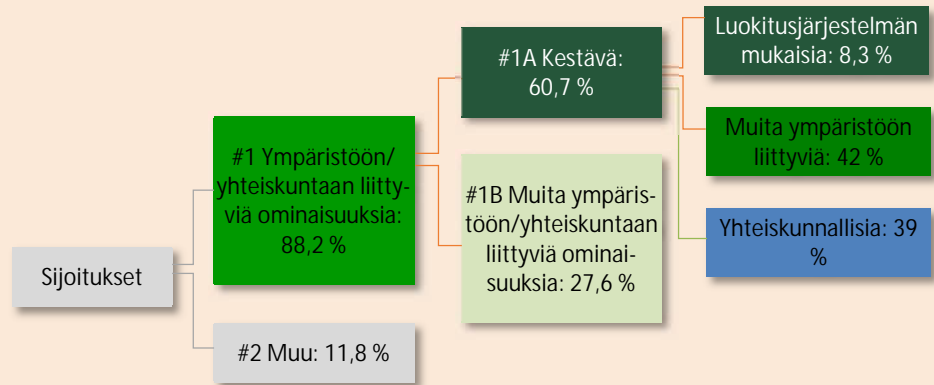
Sijoitukset

#1 Ympäristöön/yhteiskuntaan liittyviä ominaisuuksia: 88,2 %

#2 Muu: 11,8 %

#1A Kestävä: 60,7 %

#1B Muita ympäristöön/yhteiskuntaan liittyviä ominaisuuksia: 27,6 %

Luokitusjärjestelmän mukaisia: 8,3 %

Muita ympäristöön liittyviä: 42 %

Yhteiskunnallisia: 39 %